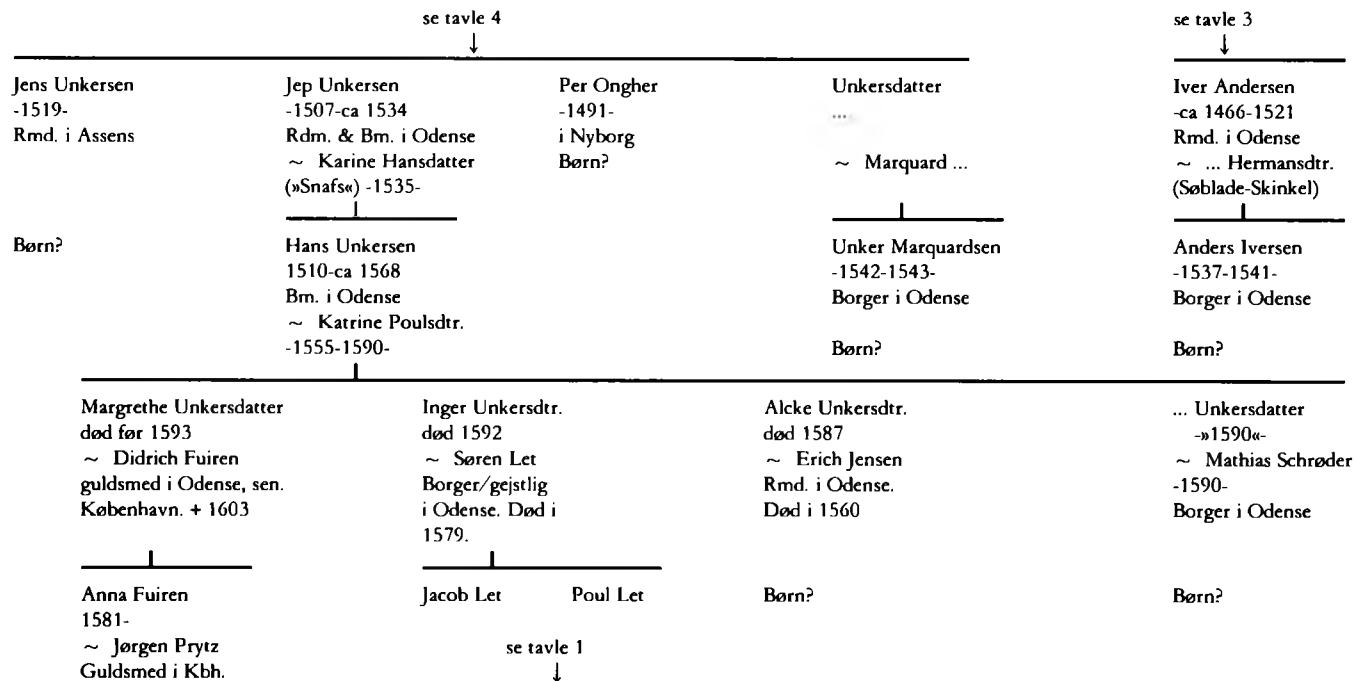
se tavle 4
↓

se tavle 3
↓

Jens Unkersen
-1519-
Rmd. i Assens

Børn?

Jep Unkersen
-1507-ca 1534
Rdm. & Bm. i Odense
~ Karine Hansdatter
(»Snafs«) -1535-

Hans Unkersen
1510-ca 1568
Bm. i Odense
~ Katrine Poulsdtr.
-1555-1590-

Per Ongher
-1491-
i Nyborg
Børn?

Unkersdatter
...
~ Marquard ...

Unker Marquardsen
-1542-1543-
Borger i Odense

Børn?

Iver Andersen
-ca 1466-1521
Rmd. i Odense
~ ... Hermansdtr.
(Søblade-Skinkel)

Anders Iversen
-1537-1541-
Borger i Odense

Børn?

Margrethe Unkersdatter
død før 1593
~ Didrich Fuiren
guldsmed i Odense, sen.
København. + 1603

Anna Fuiren
1581-
~ Jørgen Prytz
Guldsmed i Kbh.

Inger Unkersdtr.
død 1592
~ Søren Let
Borger/gejstlig
i Odense. Død i
1579.

Jacob Let Poul Let

se tavle 1
↓

Alcke Unkersdtr.
død 1587
~ Erich Jensen
Rmd. i Odense.
Død i 1560

Børn?

... Unkersdatter
-»1590«-
~ Mathias Schrøder
-1590-
Borger i Odense

Børn?